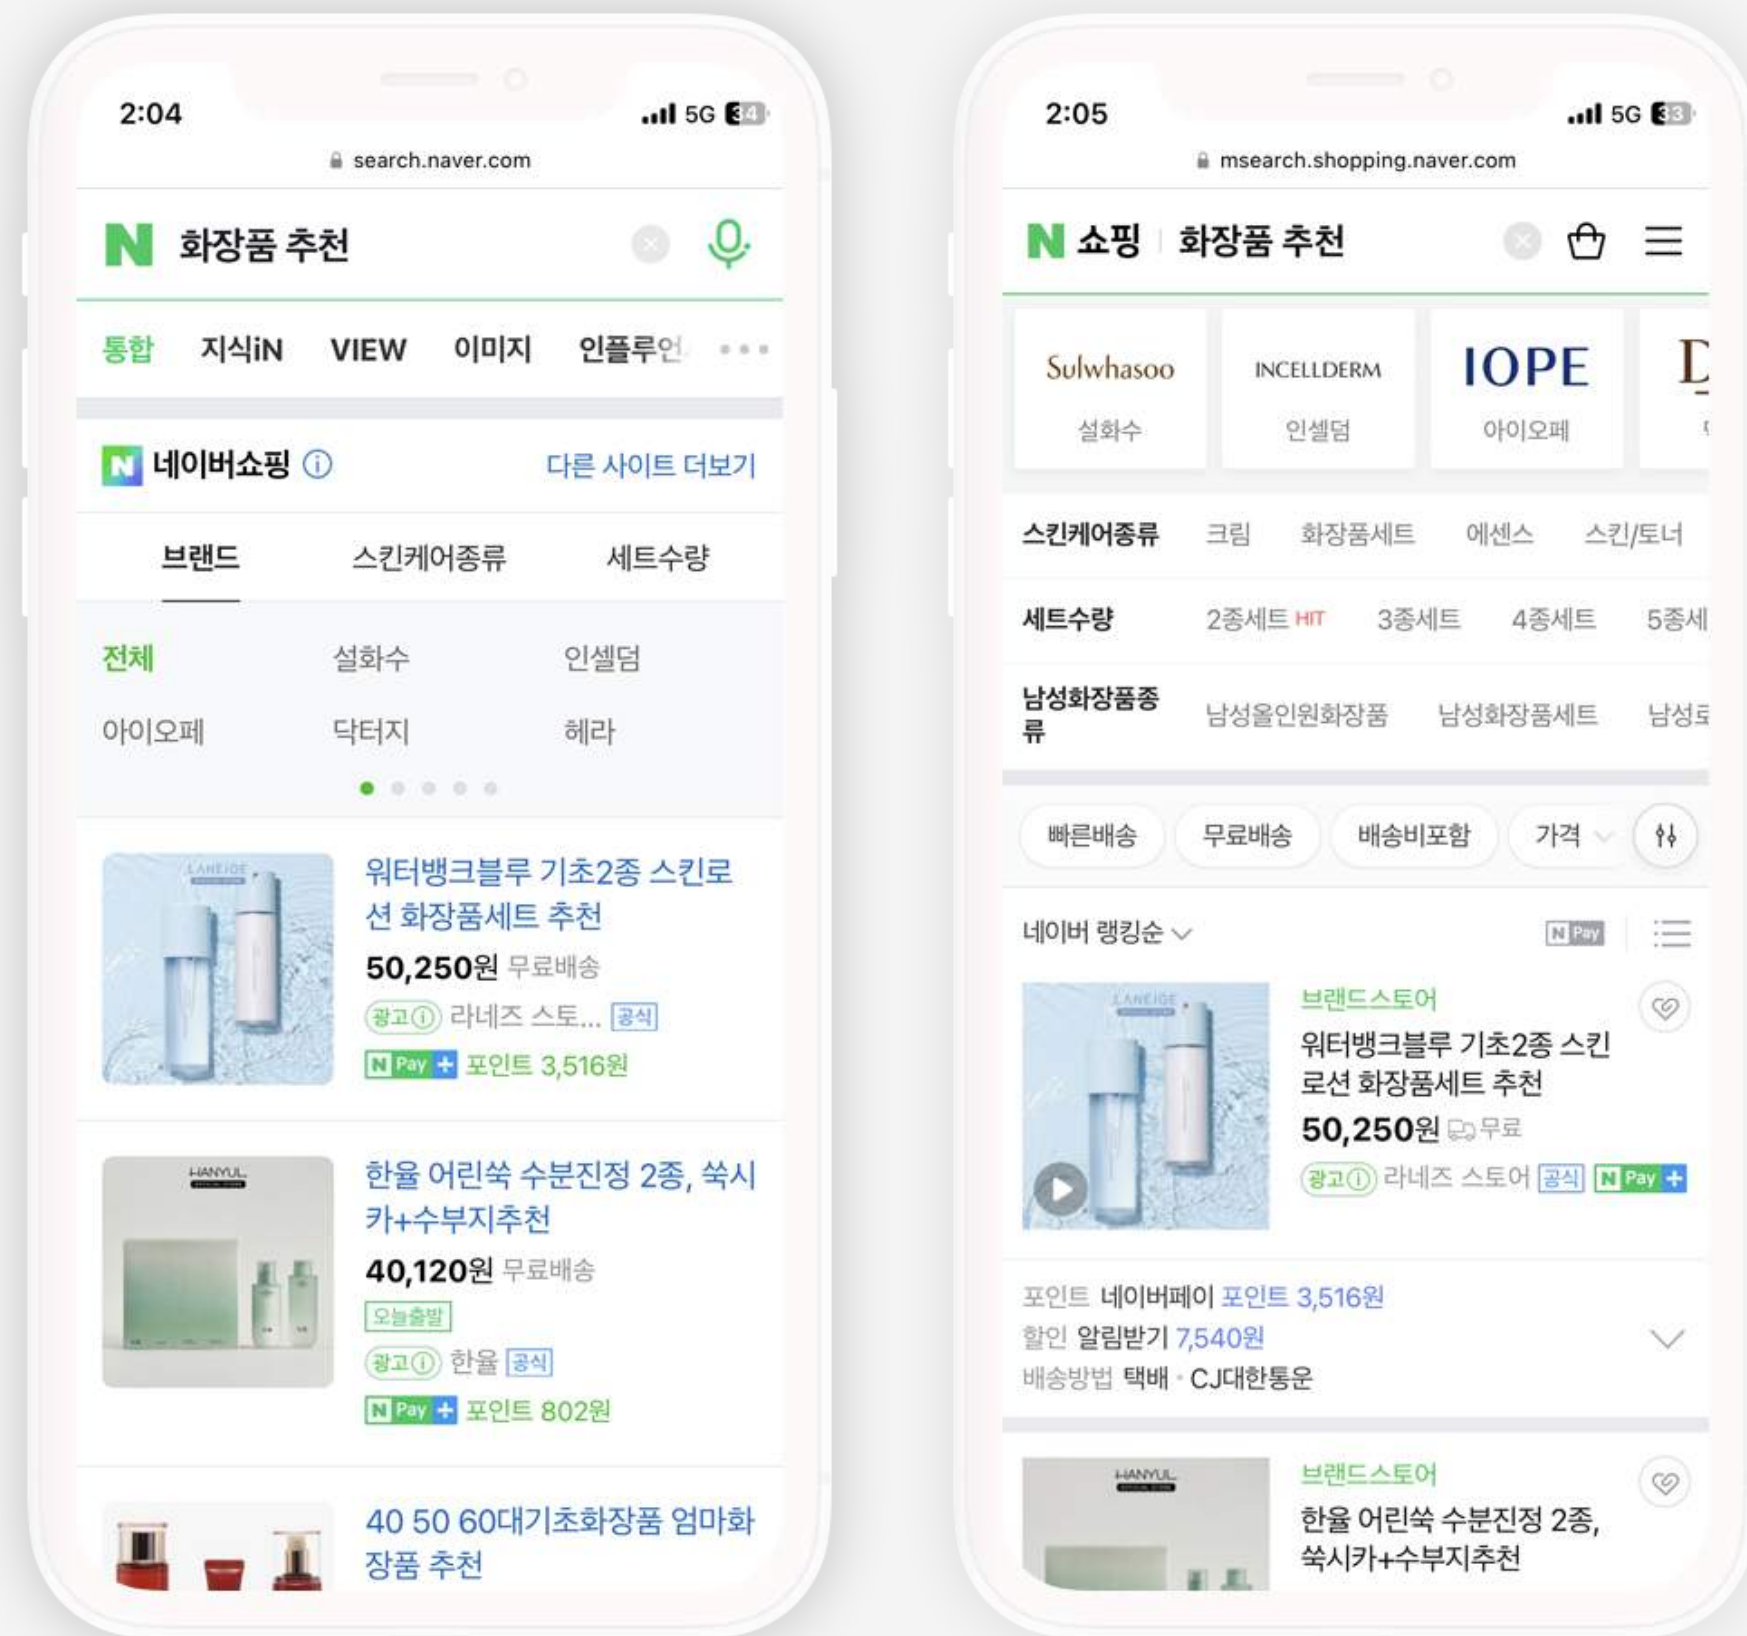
2:04
5G 34
search.naver.com

N 화장품 추천

통합 지식iN VIEW 이미지 인플루언

N 네이버쇼핑 ⓘ 다른 사이트 더보기

브랜드 스킨케어종류 세트수량

전체 설화수 인셀덤
아이오페 닥터지 헤라

워터뱅크블루 기초2종 스킨로션 화장품세트 추천
50,250원 무료배송
광고ⓘ 라네즈 스토... 공식
N Pay + 포인트 3,516원

HANYUL
한율 어린쑥 수분진정 2종, 쑥시카+수부지추천
40,120원 무료배송
오늘출발
광고ⓘ 한율 공식
N Pay + 포인트 802원

40 50 60대기초화장품 엄마화장품 추천

2:05
5G 33
msearch.shopping.naver.com

N 쇼핑 화장품 추천

Sulwhasoo 설화수
INCELLDERM 인셀덤
IOPE 아이오페

스킨케어종류 크림 화장품세트 에센스 스킨/토너
세트수량 2종세트 HIT 3종세트 4종세트 5종세
남성화장품종류 남성올인원화장품 남성화장품세트 남성

빠른배송 무료배송 배송비포함 가격

네이버 랭킹순
N Pay

브랜드스토어
워터뱅크블루 기초2종 스킨로션 화장품세트 추천
50,250원 무료
광고ⓘ 라네즈 스토어 공식 N Pay +

포인트 네이버페이 포인트 3,516원
할인 알림받기 7,540원
배송방법 택배 · CJ대한통운

HANYUL
브랜드스토어
한율 어린쑥 수분진정 2종, 쑥시카+수부지추천